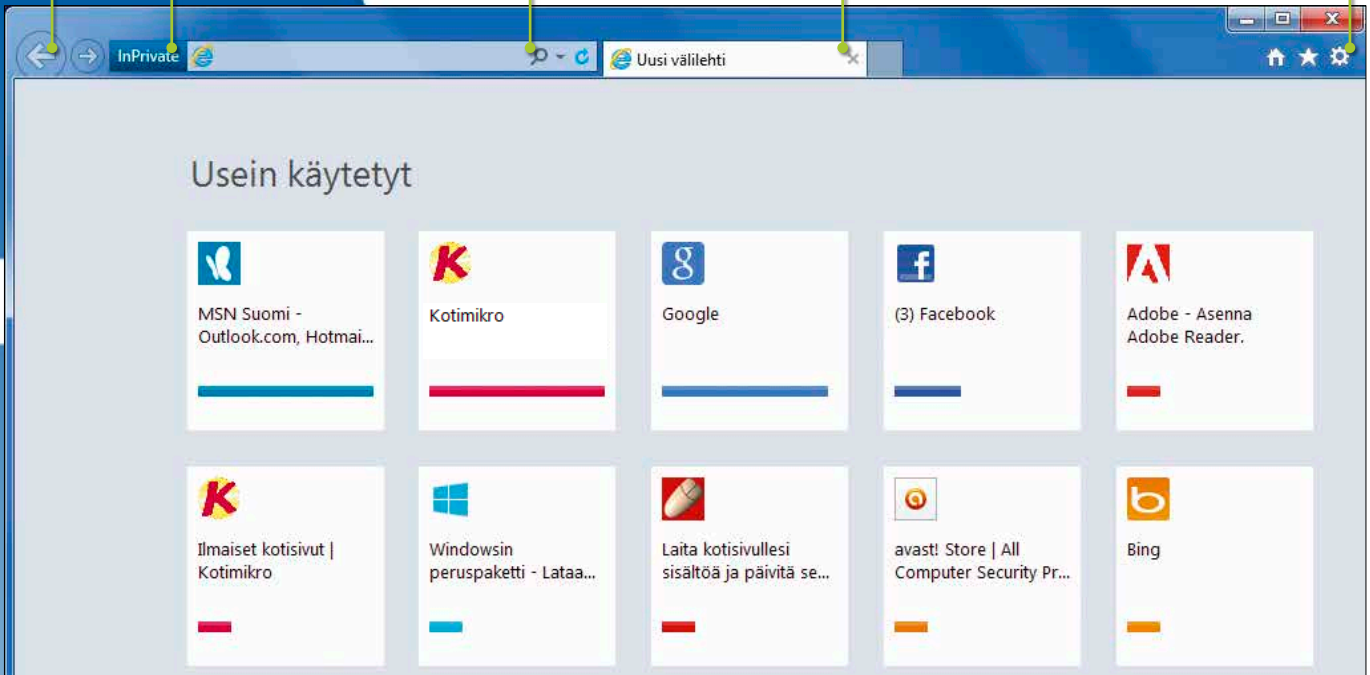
InPrivate

Uusi välilehti

Usein käytetyt

MSN Suomi - Outlook.com, Hotmai...

Kotimikro

Google

(3) Facebook

Adobe - Asenna Adobe Reader.

Ilmaiset kotisivut | Kotimikro

Windowsin peruspaketti - Lataa...

Laita kotisivullesi sisältöä ja päivitä se...

avast! Store | All Computer Security Pr...

Bing